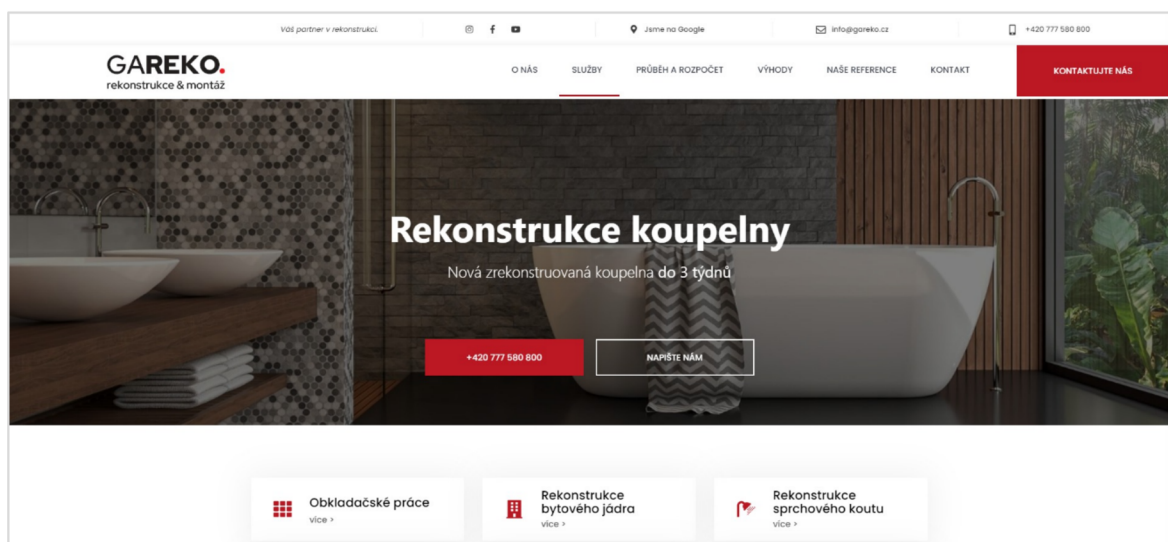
Váš partner v rekonstrukci.

Jsme na Google

info@gareko.cz

+420 777 580 800

GAREKO.
rekonstrukce & montáž

O NÁS
SLUŽBY
PRŮBĚH A ROZPOČET
VÝHODY
NAŠE REFERENCE
KONTAKT
KONTAKTUJTE NÁS

Rekonstrukce koupelny

Nová zrekonstruovaná koupelna do 3 týdnů

+420 777 580 800
NAPIŠTE NÁM

Obkladačské práce
více >

Rekonstrukce bytového jádra
více >

Rekonstrukce sprchového koutu
více >